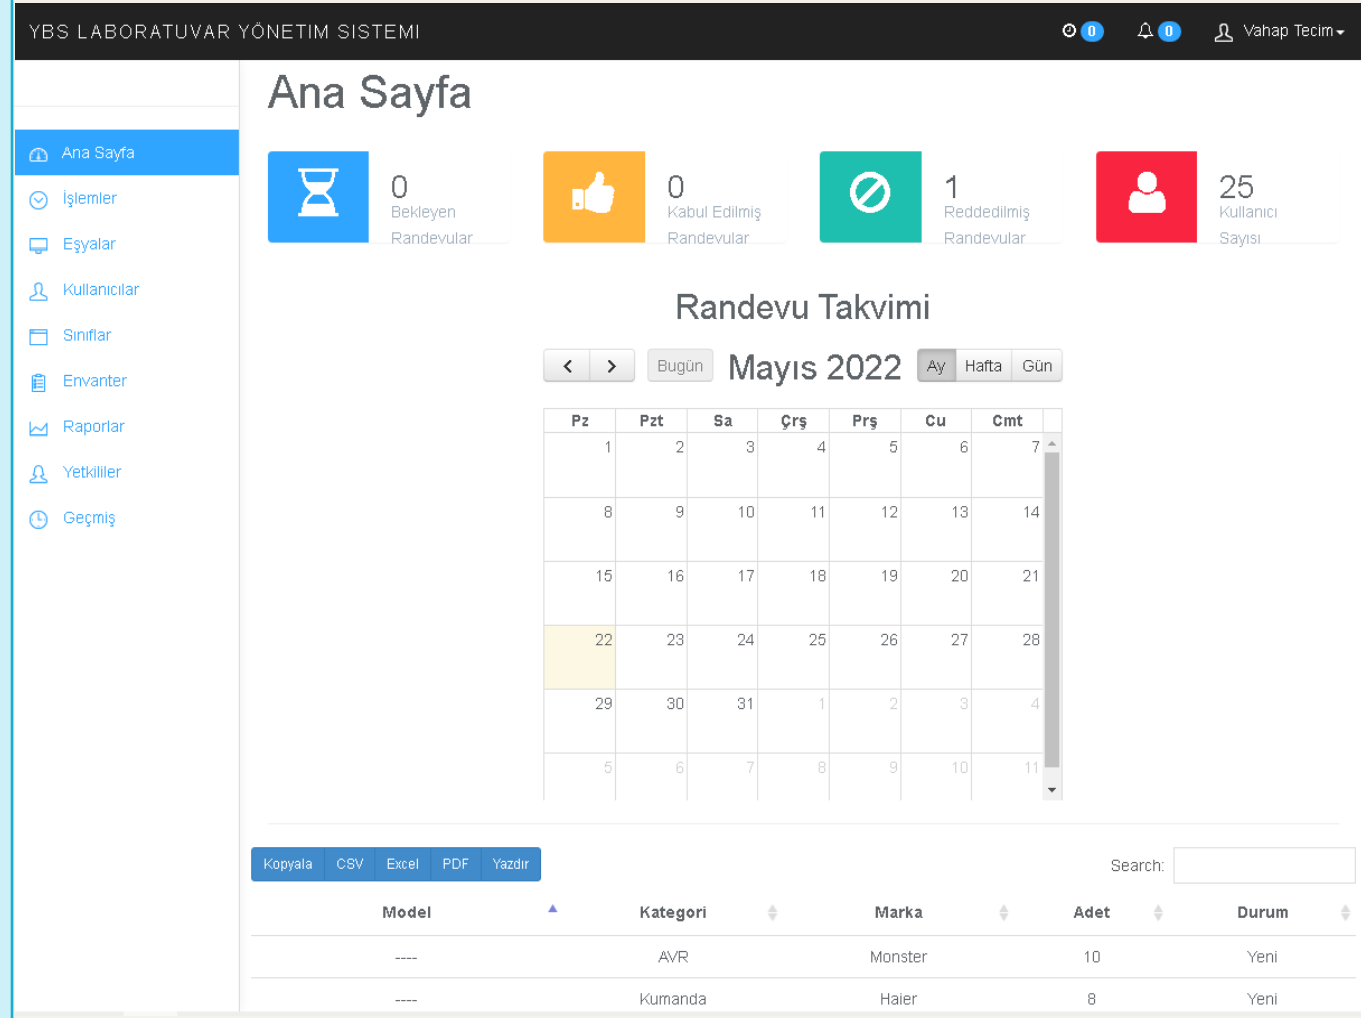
YBS LABORATUVAR YÖNETIM SISTEMI

0 0 Vahap Tecim

Ana Sayfa
İşlemler
Eşyalar
Kullanıcılar
Sınıflar
Envanter
Raporlar
Yetkililer
Geçmiş

# Ana Sayfa

0
Bekleyen Randevular

0
Kabul Edilmiş Randevular

1
Reddedilmiş Randevular

25
Kullanıcı Sayısı

Randevu Takvimi

< > Bugün Mayıs 2022 Ay Hafta Gün

| Pz | Pzt | Sa | Çrş | Prş | Cu | Cmt |
|---|---|---|---|---|---|---|
| 1 | 2 | 3 | 4 | 5 | 6 | 7 |
| 8 | 9 | 10 | 11 | 12 | 13 | 14 |
| 15 | 16 | 17 | 18 | 19 | 20 | 21 |
| 22 | 23 | 24 | 25 | 26 | 27 | 28 |
| 29 | 30 | 31 | 1 | 2 | 3 | 4 |
| 5 | 6 | 7 | 8 | 9 | 10 | 11 |

Kopyala CSV Excel PDF Yazdır

Search:

| Model | Kategori | Marka | Adet | Durum |
|---|---|---|---|---|
| ---- | AVR | Monster | 10 | Yeni |
| ---- | Kumanda | Haier | 8 | Yeni |